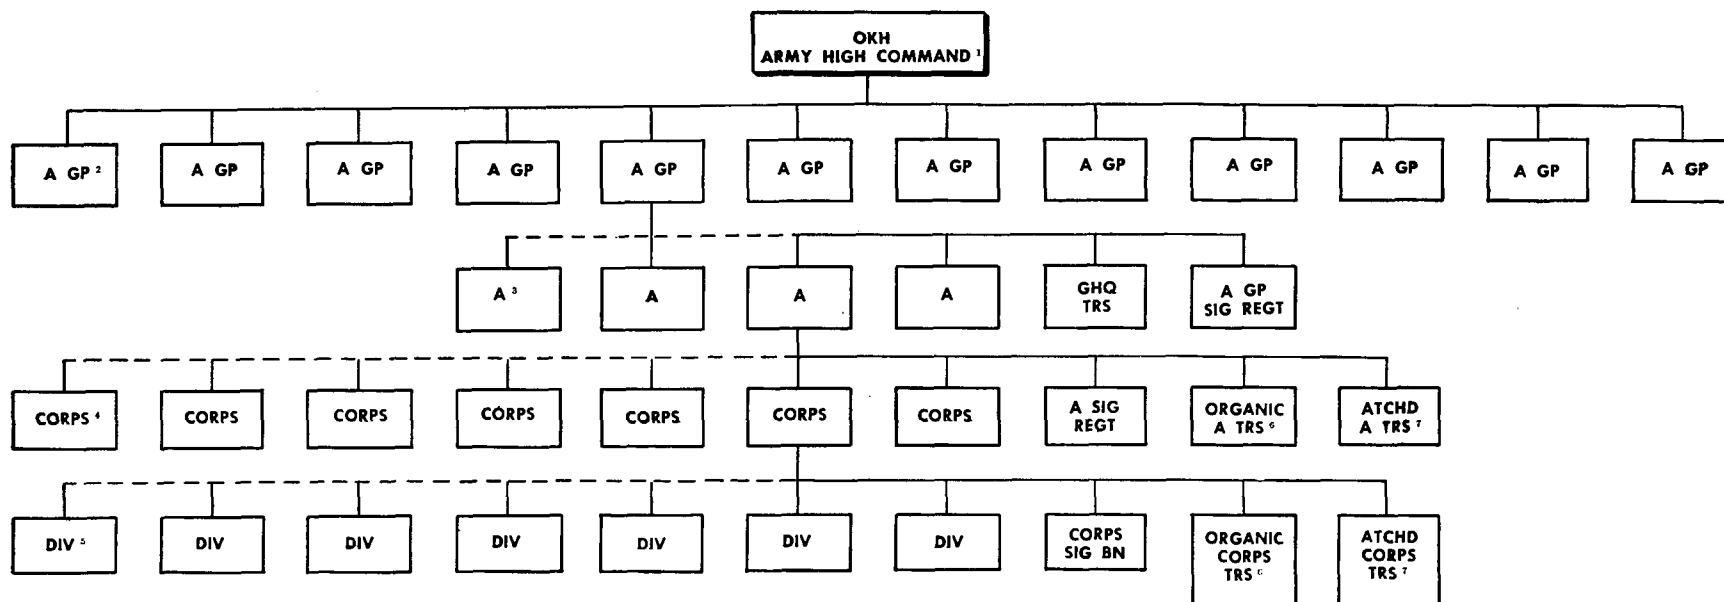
OKH
ARMY HIGH COMMAND $^1$

A GP $^2$
A GP
A GP
A GP
A GP
A GP
A GP
A GP
A GP
A GP
A GP
A GP

A $^3$
A
A
A
GHQ TRS
A GP SIG REGT

CORPS $^4$
CORPS
CORPS
CORPS
CORPS
CORPS
CORPS
A SIG REGT
ORGANIC A TRS $^6$
ATCHD A TRS $^7$

DIV $^5$
DIV
DIV
DIV
DIV
DIV
DIV
CORPS SIG BN
ORGANIC CORPS TRS $^6$
ATCHD CORPS TRS $^7$